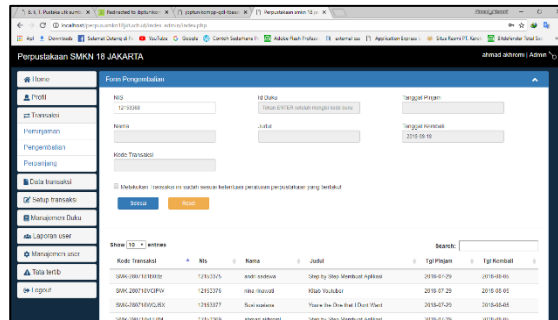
Perpustakaan SMKN 18 JAKARTA

ahmad akhromi | Admin

Home
Profil
Transaksi
Peminjaman
Pengembalian
Perpanjang
Data transaksi
Setup transaksi
Manajemen Buku
Laporan user
Manajemen user
Tata tertib
Logout

Form Pengembalian

NIS
12150366

Id Buku
Tekan ENTER setelah mengisi kode buku

Tanggal Pinjam

Nama

Judul

Tanggal Kembali
2018-09-10

Kode Transaksi

Melakukan transaksi ini sudah sesuai ketentuan peraturan perpustakaan yang berlaku!

Simpan
Reset

Show 10 entries

Search:

| Kode Transaksi | Nis | Nama | Judul | Tgl Pinjam | Tgl Kembali |
|---|---|---|---|---|---|
| SMK-2807181B8Ib | 12153375 | andri andewa | Step by Step Membuat Aplikasi | 2018-07-29 | 2018-08-05 |
| SMK-2807180CIPW | 12153375 | rina ihsavati | Kitab Youtuber | 2018-07-29 | 2018-08-05 |
| SMK-2807180VCJSX | 12153377 | Suci saelana | You're the One that I Dont Want | 2018-07-29 | 2018-08-05 |
| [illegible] | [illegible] | ahmad akhromi | Step by Step Membuat Aplikasi | 2018-07-29 | 2018-08-05 |